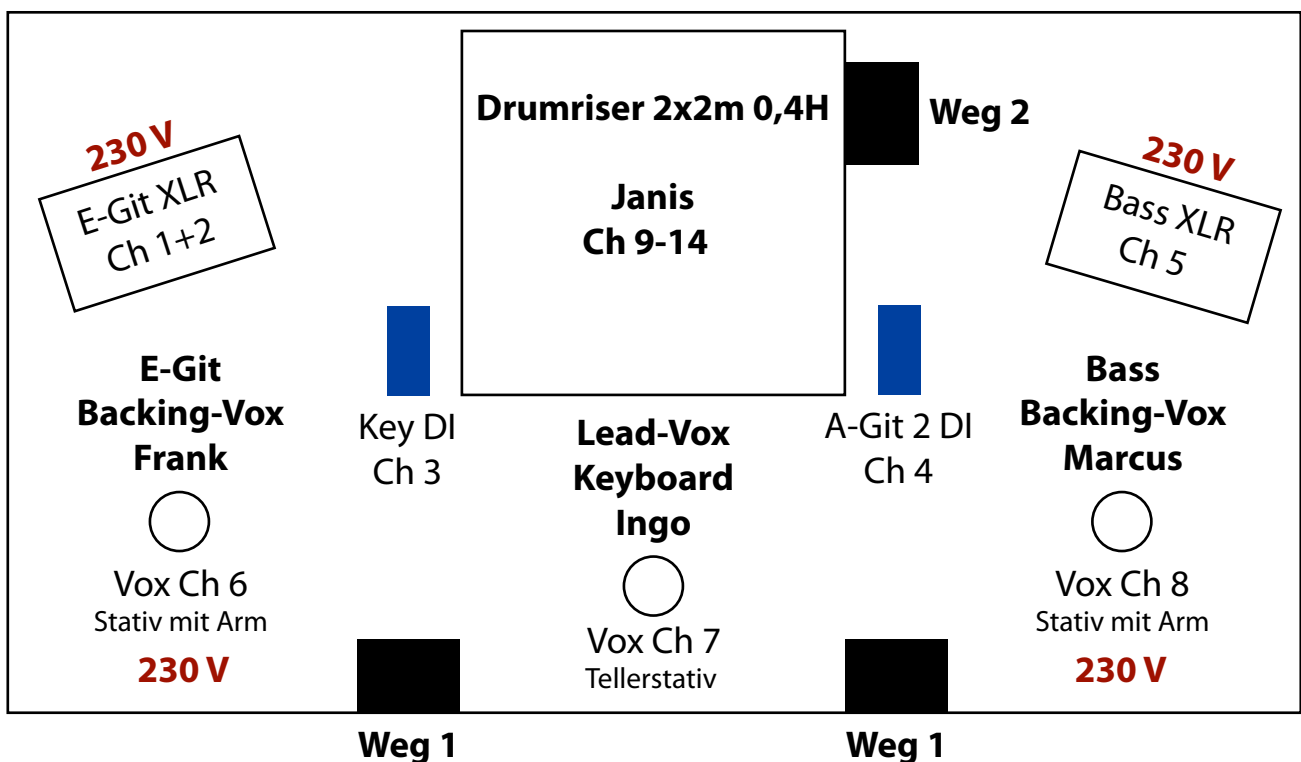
Drumriser 2x2m 0,4H

Weg 2

Janis
Ch 9-14

230 V

E-Git XLR
Ch 1+2

230 V

Bass XLR
Ch 5

E-Git
Backing-Vox
Frank

Key DI
Ch 3

Lead-Vox
Keyboard
Ingo

A-Git 2 DI
Ch 4

Bass
Backing-Vox
Marcus

Vox Ch 6
Stativ mit Arm

230 V

Vox Ch 7
Tellerstativ

Vox Ch 8
Stativ mit Arm

230 V

Weg 1

Weg 1